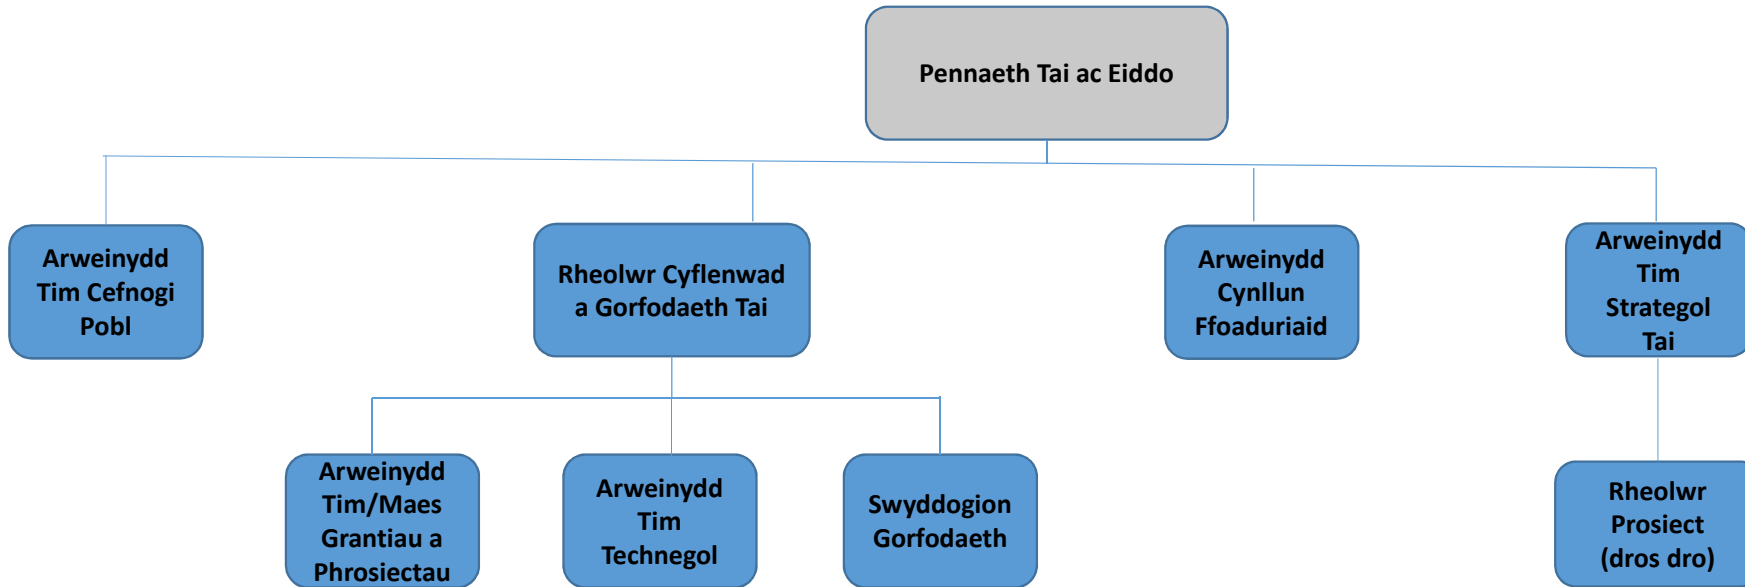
Pennaeth Tai ac Eiddo

Arweinydd Tim Cefnogi Pobl

Rheolwr Cyflenwad a Gorfodaeth Tai

Arweinydd Cynllun Ffoaduriaid

Arweinydd Tim Strategol Tai

Arweinydd Tim/Maes Grantiau a Phrosiectau

Arweinydd Tim Technegol

Swyddogion Gorfodaeth

Rheolwr Prosiect (dros dro)